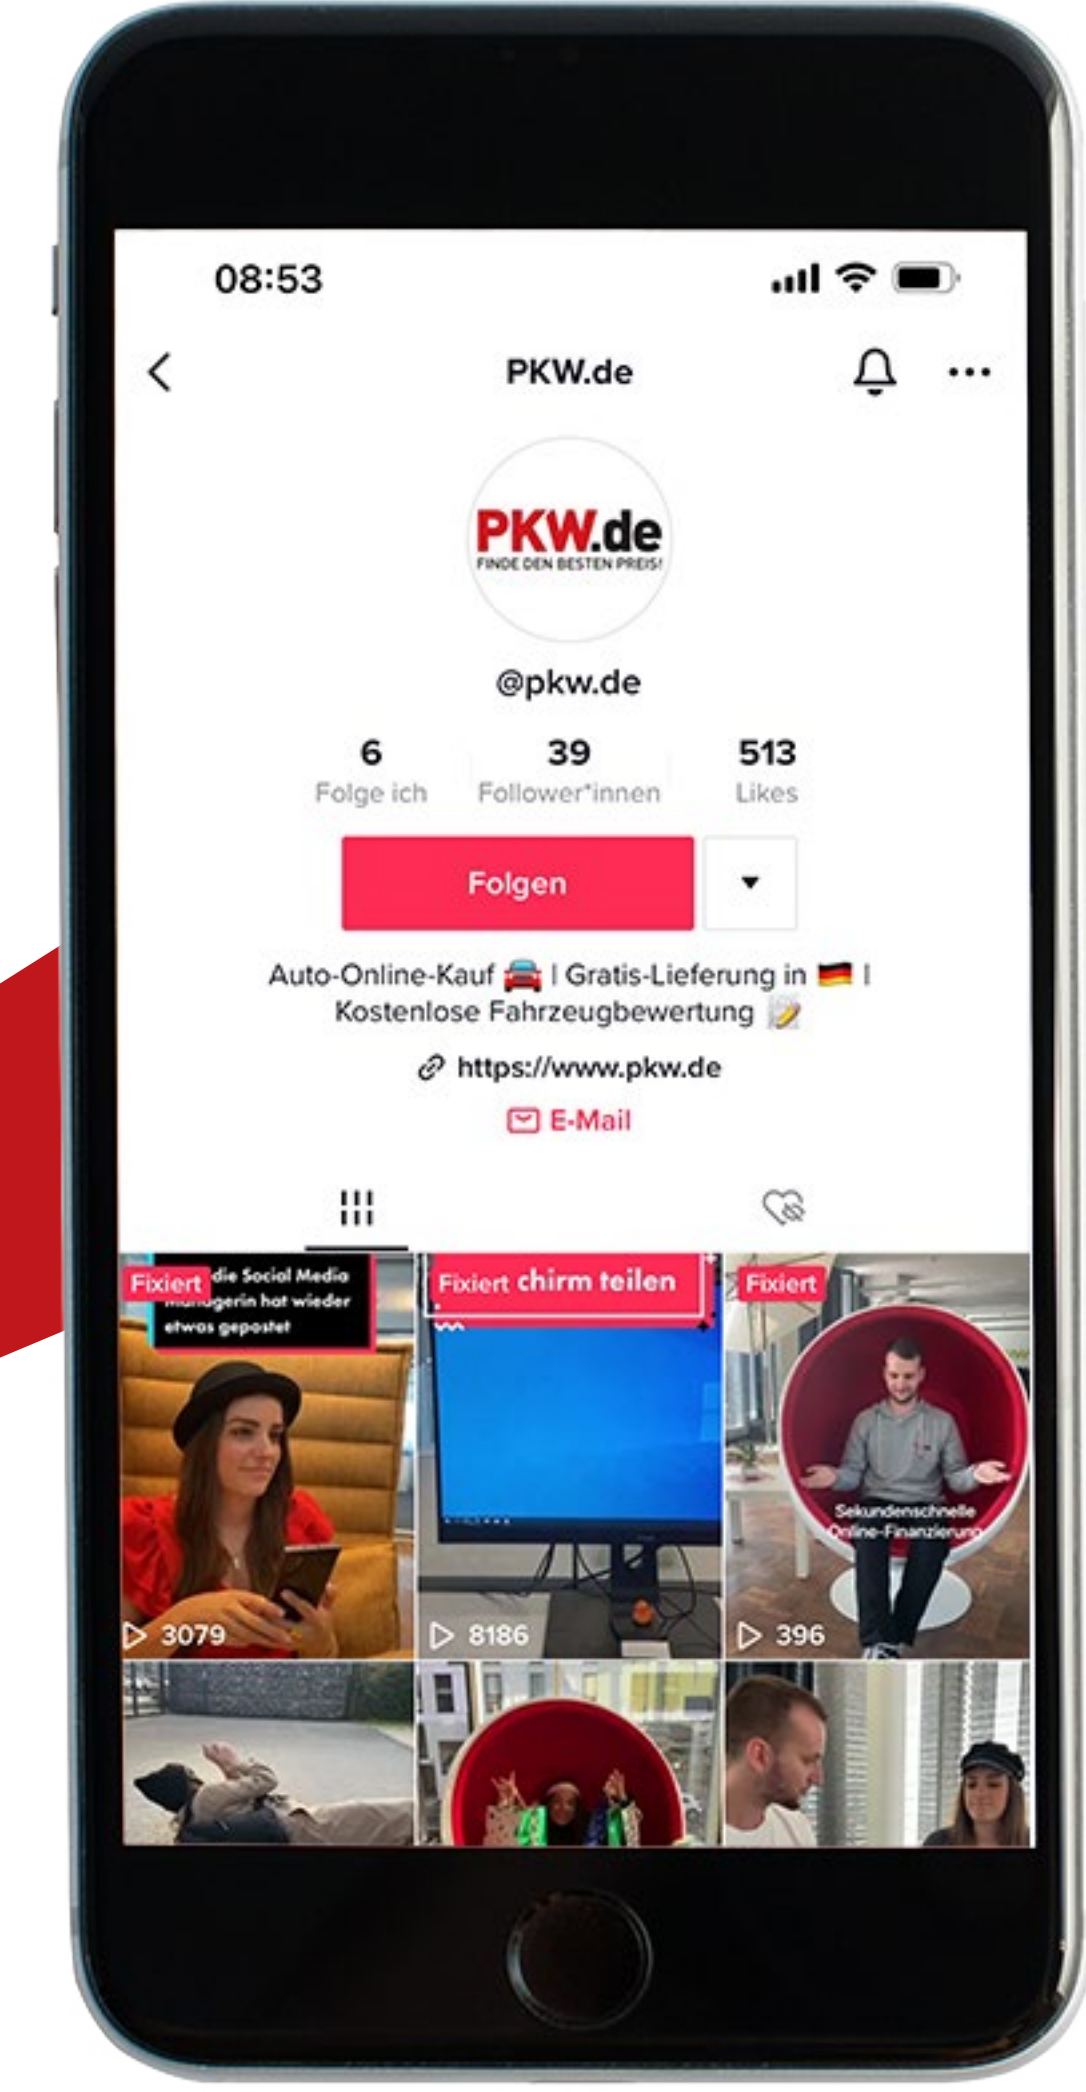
08:53

PKW.de

PKW.de
FINDE DEN BESTEN PREIS!

@pkw.de

6
Folge ich

39
Follower*innen

513
Likes

Folgen

Auto-Online-Kauf 🚘 | Gratis-Lieferung in 🇩🇪 | Kostenlose Fahrzeugbewertung 📝

https://www.pkw.de

E-Mail

Fixiert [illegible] die Social Media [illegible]gerin hat wieder etwas gepostet

3079

Fixiert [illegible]chirm teilen

8186

Fixiert

Sekundenschnelle Online-Finanzierung

396